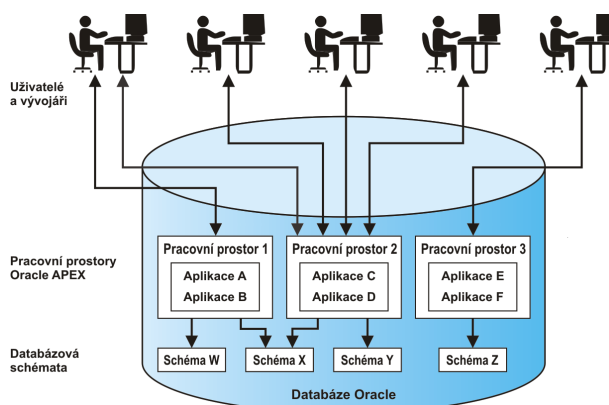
Uživatelé a vývojáři

Pracovní prostory Oracle APEX

Databázová schémata

Pracovní prostor 1
Aplikace A
Aplikace B

Pracovní prostor 2
Aplikace C
Aplikace D

Pracovní prostor 3
Aplikace E
Aplikace F

Schéma W
Schéma X
Schéma Y
Schéma Z

Databáze Oracle